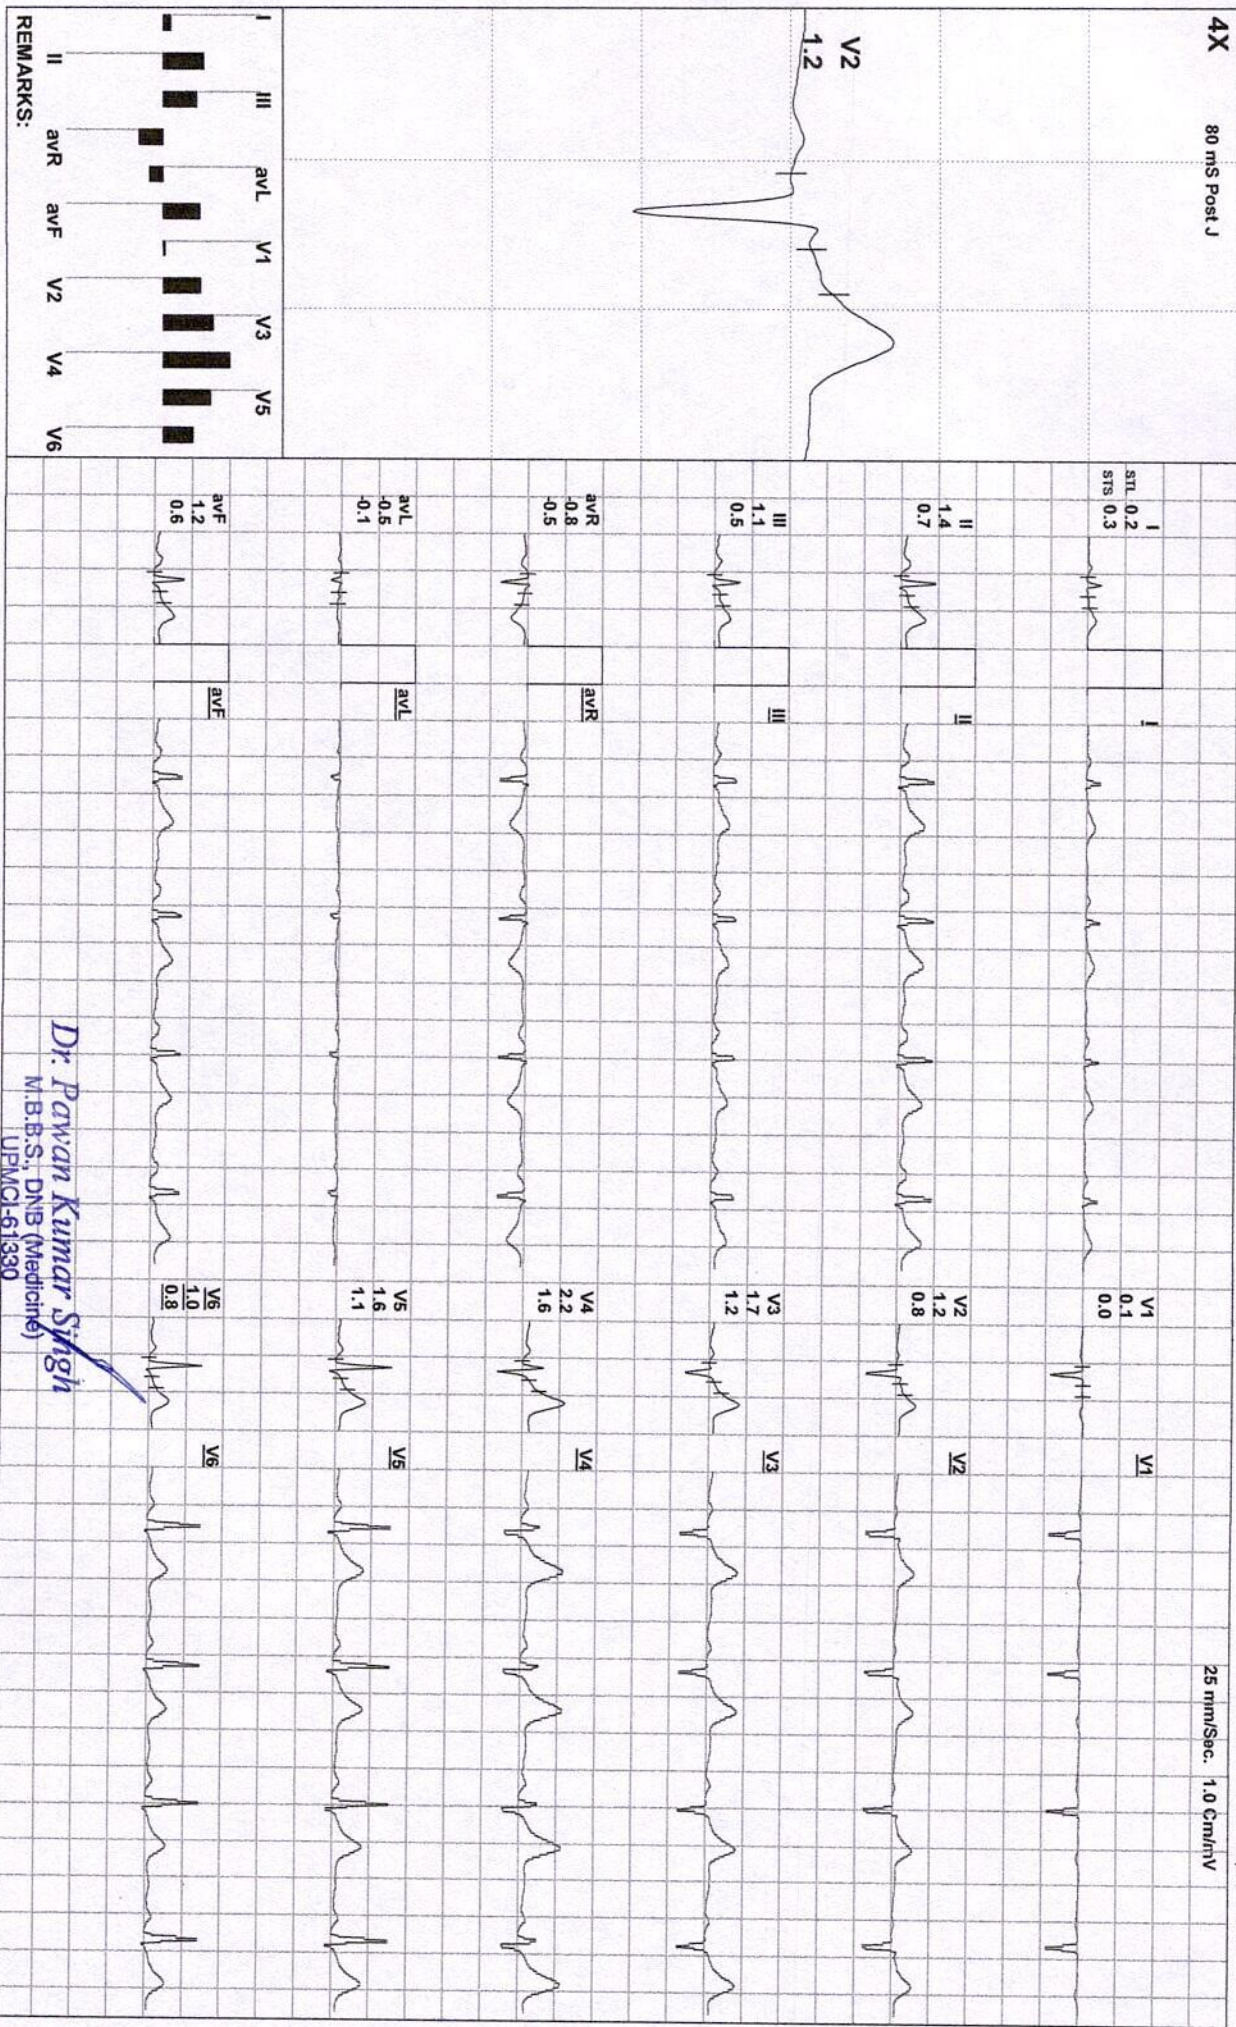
4X
80 mS Post J

V2
1.2

I III avL V1 V3 V5
II avR avF V2 V4 V6
REMARKS:

I
STL 0.2
STS 0.3

II
1.4
0.7

III
1.1
0.5

avR
-0.8
-0.5

avL
-0.5
-0.1

avF
1.2
0.6

I
II
III
avR
avL
avF

V1
0.1
0.0

V2
1.2
0.8

V3
1.7
1.2

V4
2.2
1.6

V5
1.6
1.1

V6
1.0
0.8

V1
V2
V3
V4
V5
V6

25 mm/Sec. 1.0 Cm/mV

Dr. Pawan Kumar Singh
M.B.B.S., DNB (Medicine)
UPMCI-61330